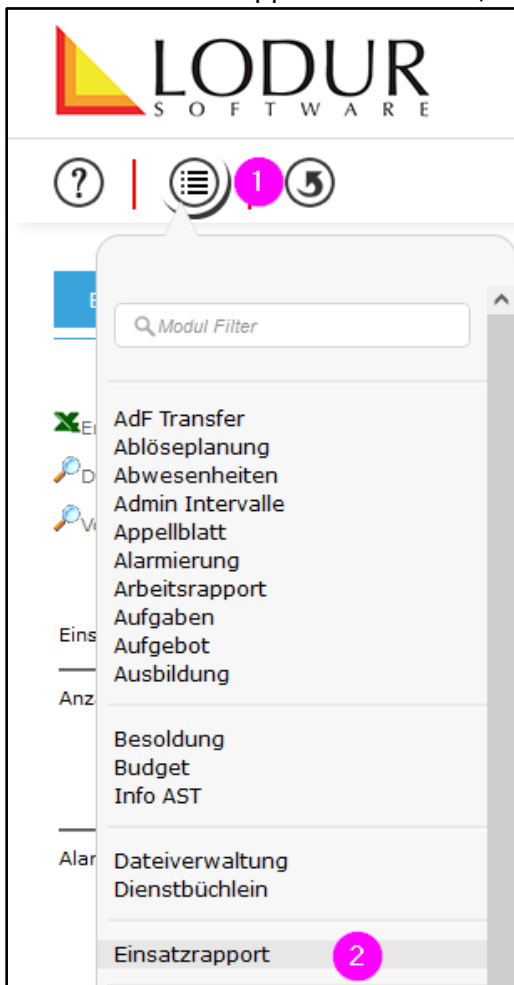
LODUR
SOFTWARE

? 1

E

Modul Filter

AdF Transfer
Ablöseplanung
Abwesenheiten
Admin Intervalle
Appellblatt
Alarmierung
Arbeitsrapport
Aufgaben
Aufgebot
Ausbildung

Besoldung
Budget
Info AST

Dateiverwaltung
Dienstbüchlein

Einsatzrapport 2

Ei
D
Ve
Eins
Anz
Alar